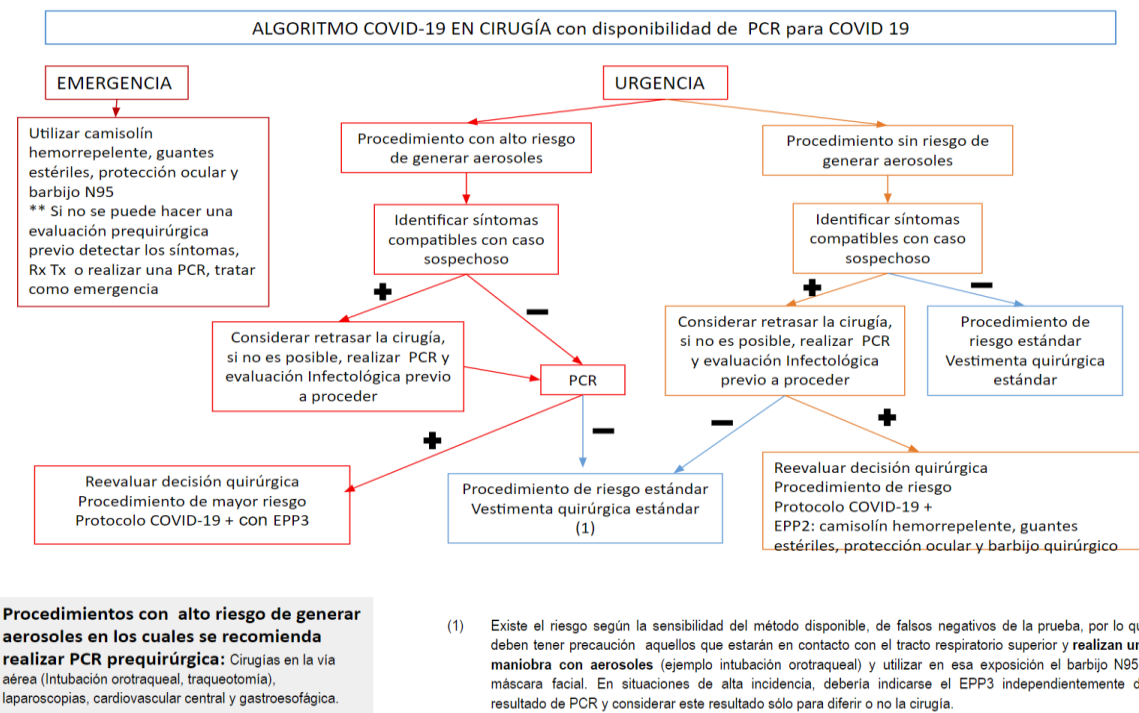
ALGORITMO COVID-19 EN CIRUGÍA con disponibilidad de PCR para COVID 19

EMERGENCIA

Utilizar camisolín hemorrepelente, guantes estériles, protección ocular y barbijo N95
** Si no se puede hacer una evaluación prequirúrgica previo detectar los síntomas, Rx Tx o realizar una PCR, tratar como emergencia

URGENCIA

Procedimiento con alto riesgo de generar aerosoles

Identificar síntomas compatibles con caso sospechoso

+

Considerar retrasar la cirugía, si no es posible, realizar PCR y evaluación Infectológica previo a proceder

−

PCR

+

Reevaluar decisión quirúrgica
Procedimiento de mayor riesgo
Protocolo COVID-19 + con EPP3

−

Procedimiento de riesgo estándar
Vestimenta quirúrgica estándar
(1)

Procedimiento sin riesgo de generar aerosoles

Identificar síntomas compatibles con caso sospechoso

+

Considerar retrasar la cirugía, si no es posible, realizar PCR y evaluación Infectológica previo a proceder

−

Procedimiento de riesgo estándar
Vestimenta quirúrgica estándar

−

+

Reevaluar decisión quirúrgica
Procedimiento de riesgo
Protocolo COVID-19 +
EPP2: camisolín hemorrepelente, guantes estériles, protección ocular y barbijo quirúrgico

Procedimientos con alto riesgo de generar aerosoles en los cuales se recomienda realizar PCR prequirúrgica: Cirugías en la vía aérea (Intubación orotraqueal, traqueotomía), laparoscopias, cardiovascular central y gastroesofágica.

(1) Existe el riesgo según la sensibilidad del método disponible, de falsos negativos de la prueba, por lo qu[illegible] deben tener precaución aquellos que estarán en contacto con el tracto respiratorio superior y realizan u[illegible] maniobra con aerosoles (ejemplo intubación orotraqueal) y utilizar en esa exposición el barbijo N95 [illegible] máscara facial. En situaciones de alta incidencia, debería indicarse el EPP3 independientemente d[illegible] resultado de PCR y considerar este resultado sólo para diferir o no la cirugía.